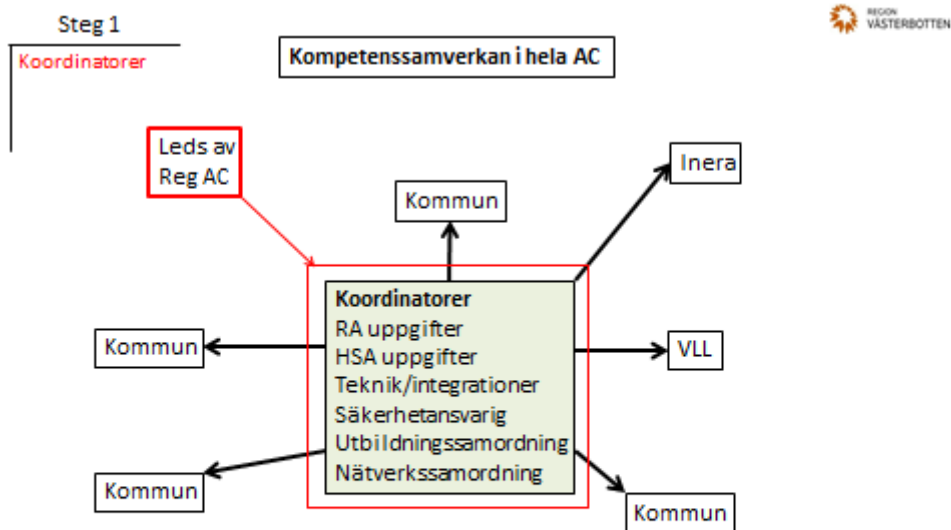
Steg 1

Koordinatorer

REGION VÄSTERBOTTEN

Kompetenssamverkan i hela AC

Leds av Reg AC

Inera

Kommun

Koordinatorer
RA uppgifter
HSA uppgifter
Teknik/integrationer
Säkerhetansvarig
Utbildningssamordning
Nätverkssamordning

Kommun

VLL

Kommun

Kommun